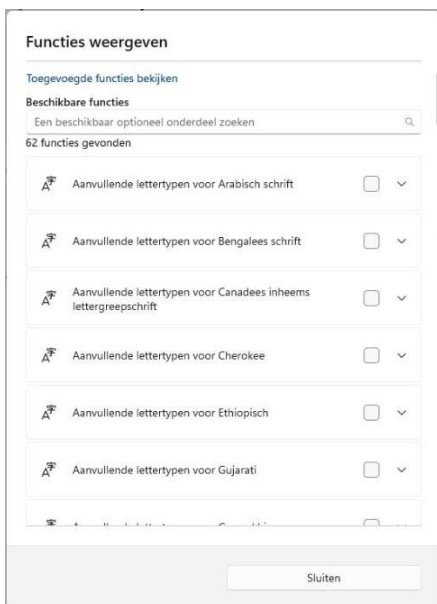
Functies weergeven

Toegevoegde functies bekijken

Beschikbare functies

Een beschikbaar optioneel onderdeel zoeken

62 functies gevonden

Aanvullende lettertypen voor Arabisch schrift

Aanvullende lettertypen voor Bengalees schrift

Aanvullende lettertypen voor Canadees inheems lettergreepschrift

Aanvullende lettertypen voor Cherokee

Aanvullende lettertypen voor Ethiopisch

Aanvullende lettertypen voor Gujarati

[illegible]

Sluiten